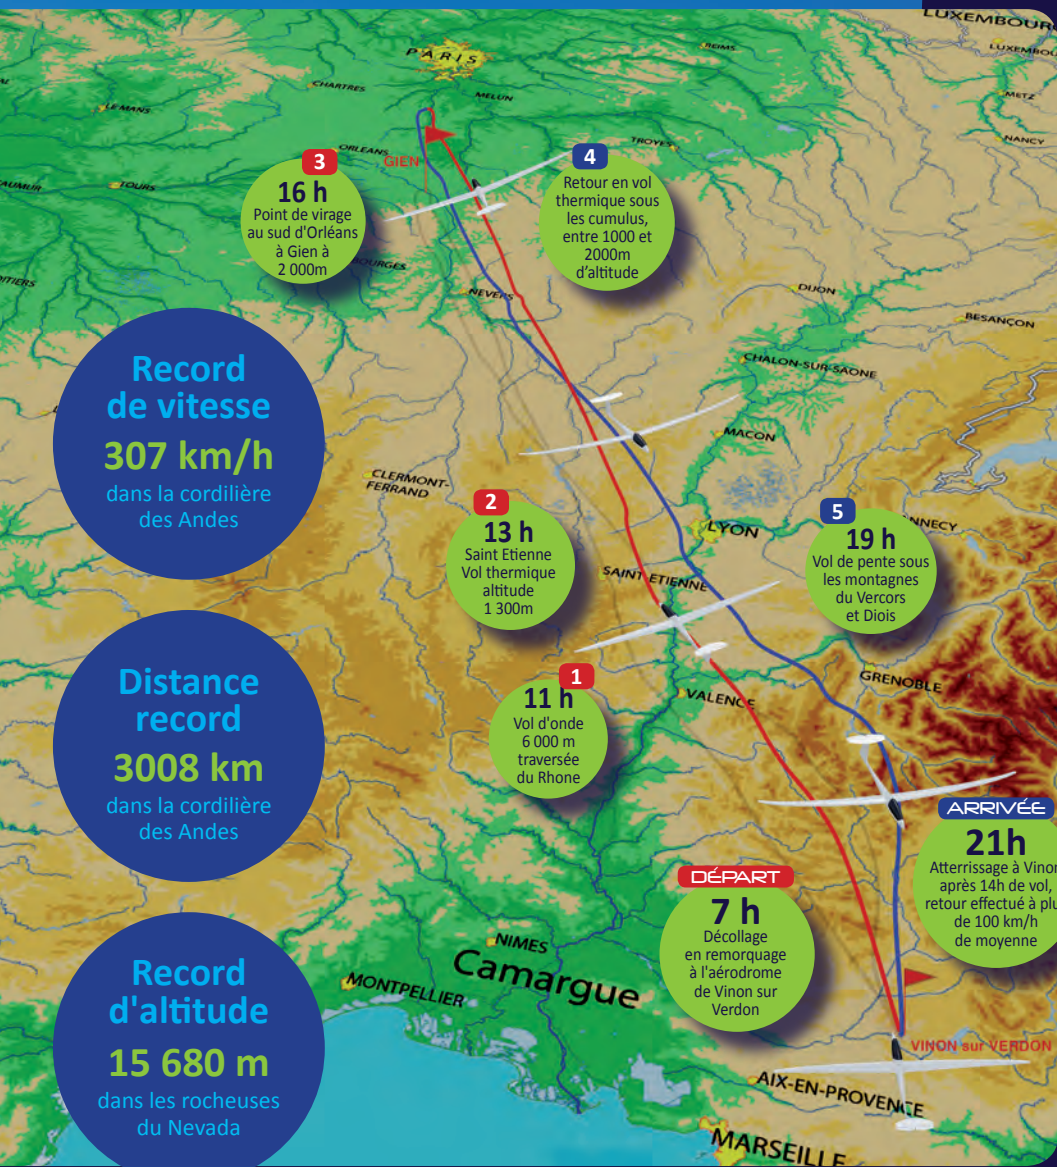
LUXEMBOURG
LUXEMBO
PARIS
REIMS
CHARTRES
MELUN
METZ
LE MANS
NANCY
ORLEANS
TROYES
GIEN
SAUMUR
TOURS
3
16 h
Point de virage au sud d'Orléans à Gien à 2 000m
4
Retour en vol thermique sous les cumulus, entre 1000 et 2000m d'altitude
BOURGES
NEVERS
DIJON
BESANÇON
CHALON-SUR-SAONE
Record de vitesse
307 km/h
dans la cordilière des Andes
MACON
CLERMONT-FERRAND
2
13 h
Saint Etienne Vol thermique altitude 1 300m
LYON
5
19 h
Vol de pente sous les montagnes du Vercors et Diois
ANNECY
SAINT ETIENNE
GRENOBLE
Distance record
3008 km
dans la cordilière des Andes
1
11 h
Vol d'onde 6 000 m traversée du Rhone
VALENCE
ARRIVÉE
21h
Atterrissage à Vinon après 14h de vol, retour effectué à plu de 100 km/h de moyenne
DÉPART
7 h
Décollage en remorquage à l'aérodrome de Vinon sur Verdon
Record d'altitude
15 680 m
dans les rocheuses du Nevada
NIMES
Camargue
MONTPELLIER
VINON sur VERDON
AIX-EN-PROVENCE
MARSEILLE